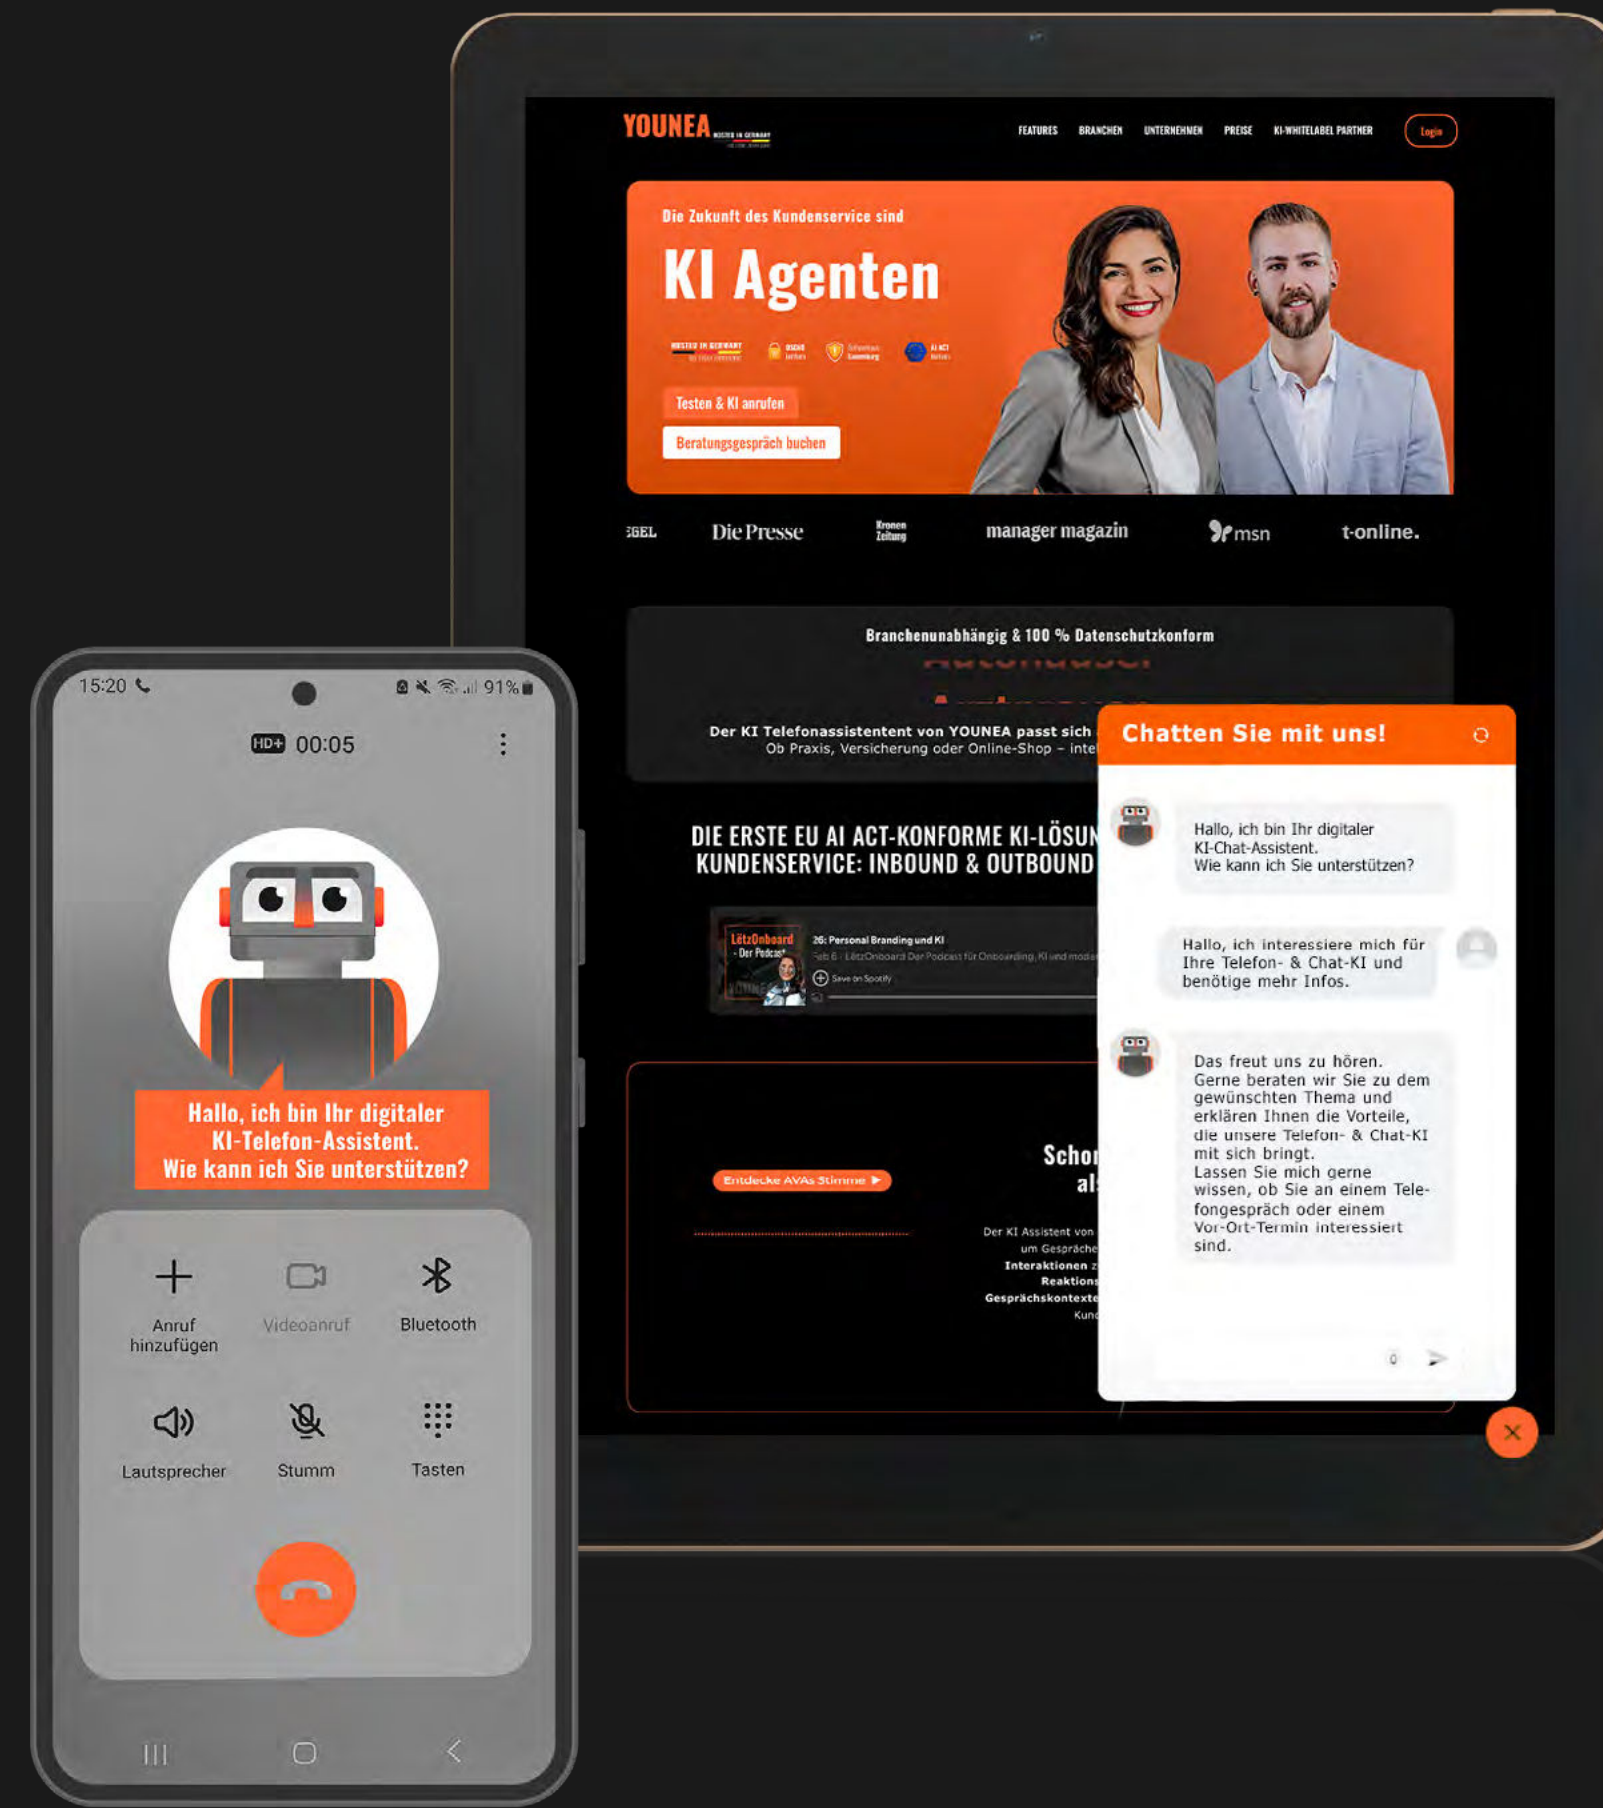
YOUNEA HOSTED IN GERMANY

FEATURES BRANCHEN UNTERNEHMEN PREISE KI-WHITELABEL PARTNER Login

Die Zukunft des Kundenservice sind

KI Agenten

HOSTED IN GERMANY

Testen & KI anrufen

Beratungsgespräch buchen

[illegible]GEL Die Presse Kronen Zeitung manager magazin msn t-online.

Branchenunabhängig & 100 % Datenschutzkonform

Der KI Telefonassistentent von YOUNEA passt sich
Ob Praxis, Versicherung oder Online-Shop – inte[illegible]

DIE ERSTE EU AI ACT-KONFORME KI-LÖSUN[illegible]
KUNDENSERVICE: INBOUND & OUTBOUND

LëtzOnboard - Der Podcast

26: Personal Branding und KI

Save on Spotify

Entdecke AVAs Stimme

Scho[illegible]
al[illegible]

Der KI Assistent von
um Gespräche
Interaktionen
Reaktions
Gesprächskontexte
Kun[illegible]

Chatten Sie mit uns!

Hallo, ich bin Ihr digitaler KI-Chat-Assistent. Wie kann ich Sie unterstützen?

Hallo, ich interessiere mich für Ihre Telefon- & Chat-KI und benötige mehr Infos.

Das freut uns zu hören. Gerne beraten wir Sie zu dem gewünschten Thema und erklären Ihnen die Vorteile, die unsere Telefon- & Chat-KI mit sich bringt. Lassen Sie mich gerne wissen, ob Sie an einem Telefongespräch oder einem Vor-Ort-Termin interessiert sind.

15:20 91%

HD+ 00:05

Hallo, ich bin Ihr digitaler KI-Telefon-Assistent. Wie kann ich Sie unterstützen?

Anruf hinzufügen

Videoanruf

Bluetooth

Lautsprecher

Stumm

Tasten